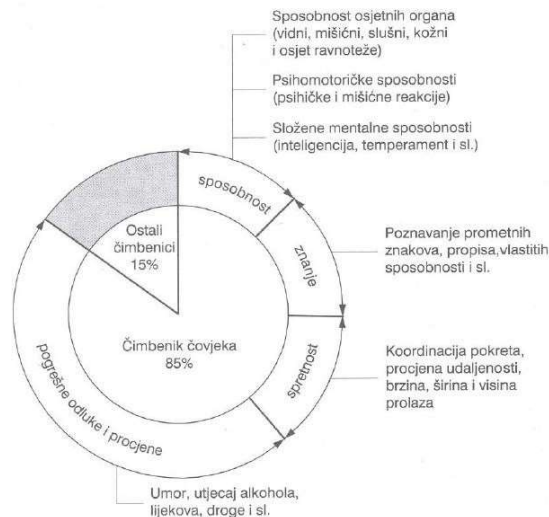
Sposobnost osjetnih organa (vidni, mišićni, slušni, kožni i osjet ravnoteže)

Psihomotoričke sposobnosti (psihičke i mišićne reakcije)

Složene mentalne sposobnosti (inteligencija, temperament i sl.)

sposobnost

Ostali čimbenici 15%

znanje

Poznavanje prometnih znakova, propisa,vlastitih sposobnosti i sl.

Čimbenik čovjeka 85%

pogrešne odluke i procjene

spretnost

Koordinacija pokreta, procjena udaljenosti, brzina, širina i visina prolaza

Umor, utjecaj alkohola, lijekova, droge i sl.